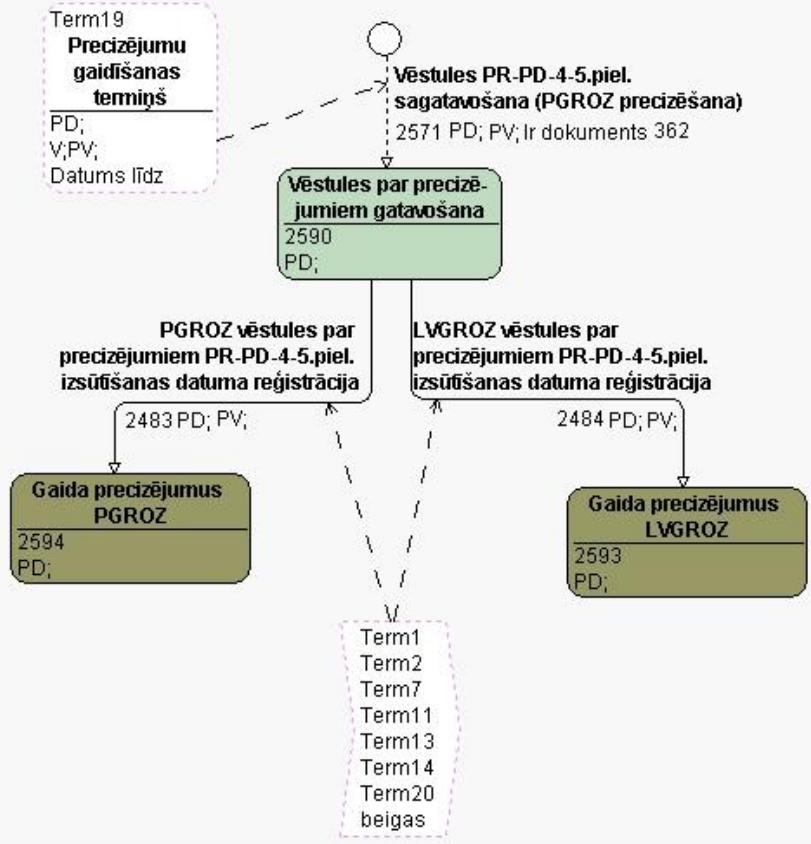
Term19
Precizējumu gaidīšanas termiņš
PD;
V;PV;
Datums līdz

Vēstules PR-PD-4-5.piel. sagatavošana (PGROZ precizēšana)
2571 PD; PV; Ir dokuments 362

Vēstules par precizējumiem gatavošana
2590
PD;

PGROZ vēstules par precizējumiem PR-PD-4-5.piel. izsūtīšanas datuma reģistrācija
2483 PD; PV;

LVGROZ vēstules par precizējumiem PR-PD-4-5.piel. izsūtīšanas datuma reģistrācija
2484 PD; PV;

Gaida precizējumus PGROZ
2594
PD;

Gaida precizējumus LVGROZ
2593
PD;

Term1
Term2
Term7
Term11
Term13
Term14
Term20
beigas